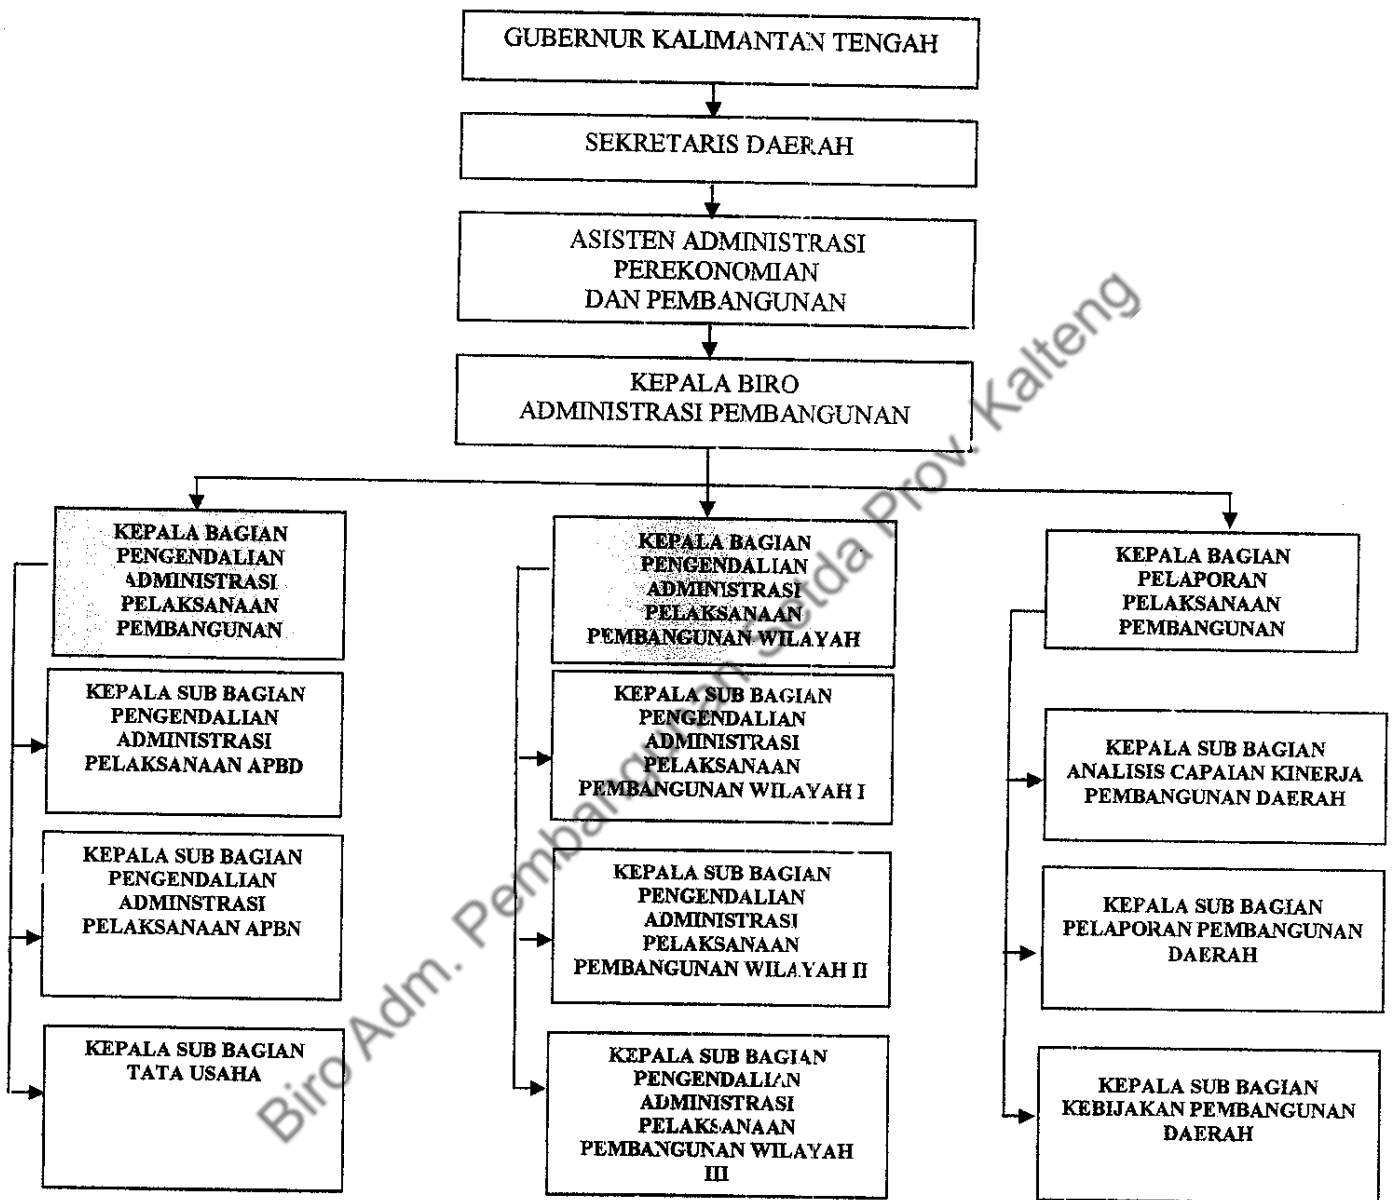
GUBERNUR KALIMANTAN TENGAH

SEKRETARIS DAERAH

ASISTEN ADMINISTRASI PEREKONOMIAN DAN PEMBANGUNAN

KEPALA BIRO ADMINISTRASI PEMBANGUNAN

KEPALA BAGIAN PENGENDALIAN ADMINISTRASI PELAKSANAAN PEMBANGUNAN

KEPALA SUB BAGIAN PENGENDALIAN ADMINISTRASI PELAKSANAAN APBD

KEPALA SUB BAGIAN PENGENDALIAN ADMINSTRASI PELAKSANAAN APBN

KEPALA SUB BAGIAN TATA USAHA

KEPALA BAGIAN PENGENDALIAN ADMINISTRASI PELAKSANAAN PEMBANGUNAN WILAYAH

KEPALA SUB BAGIAN PENGENDALIAN ADMINISTRASI PELAKSANAAN PEMBANGUNAN WILAYAH I

KEPALA SUB BAGIAN PENGENDALIAN ADMINISTRASI PELAKSANAAN PEMBANGUNAN WILAYAH II

KEPALA SUB BAGIAN PENGENDALIAN ADMINISTRASI PELAKSANAAN PEMBANGUNAN WILAYAH III

KEPALA BAGIAN PELAPORAN PELAKSANAAN PEMBANGUNAN

KEPALA SUB BAGIAN ANALISIS CAPAIAN KINERJA PEMBANGUNAN DAERAH

KEPALA SUB BAGIAN PELAPORAN PEMBANGUNAN DAERAH

KEPALA SUB BAGIAN KEBIJAKAN PEMBANGUNAN DAERAH

Biro Adm. Pembangunan Setda Prov. Kalteng